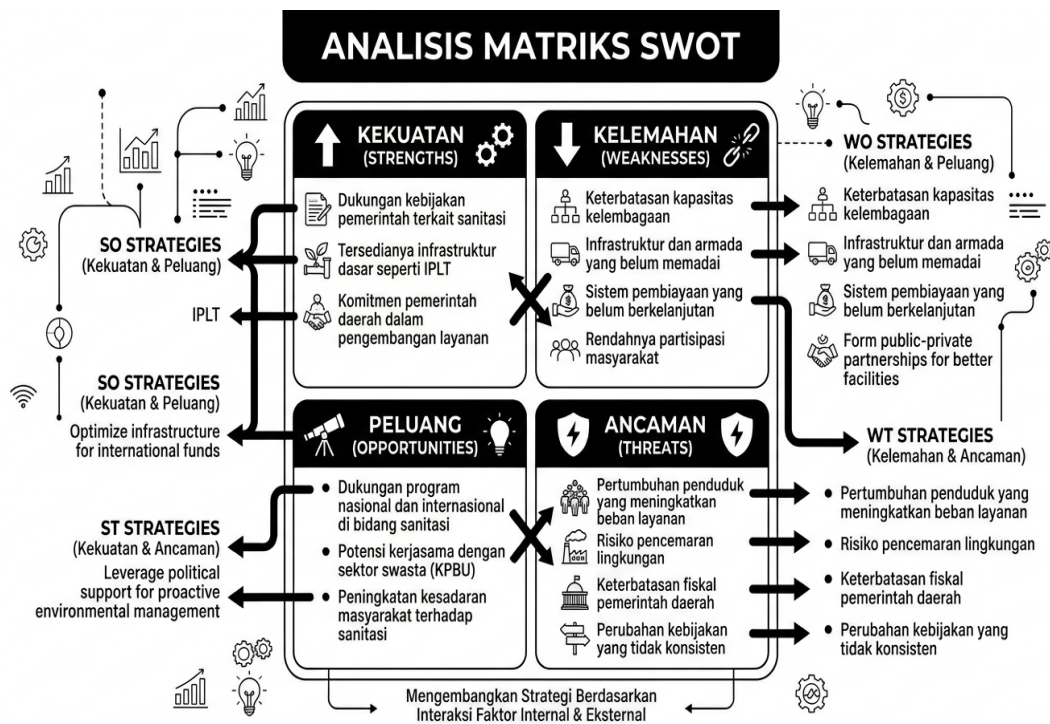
ANALISIS MATRIKS SWOT

KEKUATAN
(STRENGTHS)

Dukungan kebijakan pemerintah terkait sanitasi

Tersedianya infrastruktur dasar seperti IPLT

Komitmen pemerintah daerah dalam pengembangan layanan

KELEMAHAN
(WEAKNESSES)

Keterbatasan kapasitas kelembagaan

Infrastruktur dan armada yang belum memadai

Sistem pembiayaan yang belum berkelanjutan

Rendahnya partisipasi masyarakat

PELUANG
(OPPORTUNITIES)

• Dukungan program nasional dan internasional di bidang sanitasi

• Potensi kerjasama dengan sektor swasta (KPBU)

• Peningkatan kesadaran masyarakat terhadap sanitasi

ANCAMAN
(THREATS)

Pertumbuhan penduduk yang meningkatkan beban layanan

Risiko pencemaran lingkungan

Keterbatasan fiskal pemerintah daerah

Perubahan kebijakan yang tidak konsisten

SO STRATEGIES
(Kekuatan & Peluang)

IPLT

SO STRATEGIES
(Kekuatan & Peluang)

Optimize infrastructure for international funds

ST STRATEGIES
(Kekuatan & Ancaman)

Leverage political support for proactive environmental management

WO STRATEGIES
(Kelemahan & Peluang)

Keterbatasan kapasitas kelembagaan

Infrastruktur dan armada yang belum memadai

Sistem pembiayaan yang belum berkelanjutan

Form public-private partnerships for better facilities

WT STRATEGIES
(Kelemahan & Ancaman)

• Pertumbuhan penduduk yang meningkatkan beban layanan

• Risiko pencemaran lingkungan

• Keterbatasan fiskal pemerintah daerah

• Perubahan kebijakan yang tidak konsisten

Mengembangkan Strategi Berdasarkan Interaksi Faktor Internal & Eksternal